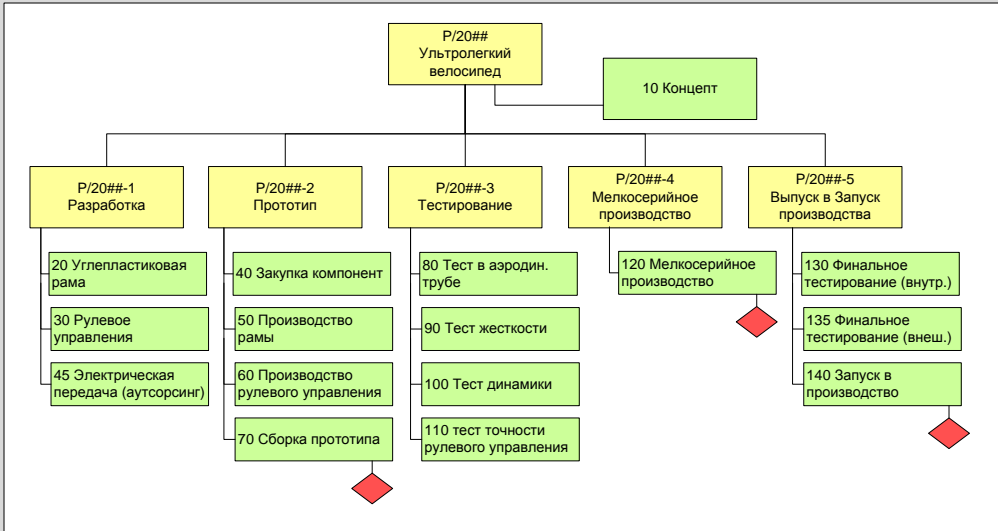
P/20##
Ультролегкий велосипед

10 Концепт

P/20##-1
Разработка

20 Углепластиковая рама

30 Рулевое управления

45 Электрическая передача (аутсорсинг)

P/20##-2
Прототип

40 Закупка компонент

50 Производство рамы

60 Производство рулевого управления

70 Сборка прототипа

P/20##-3
Тестирование

80 Тест в аэродин. трубе

90 Тест жесткости

100 Тест динамики

110 тест точности рулевого управления

P/20##-4
Мелкосерийное производство

120 Мелкосерийное производство

P/20##-5
Выпуск в Запуск производства

130 Финальное тестирование (внутр.)

135 Финальное тестирование (внеш.)

140 Запуск в производство